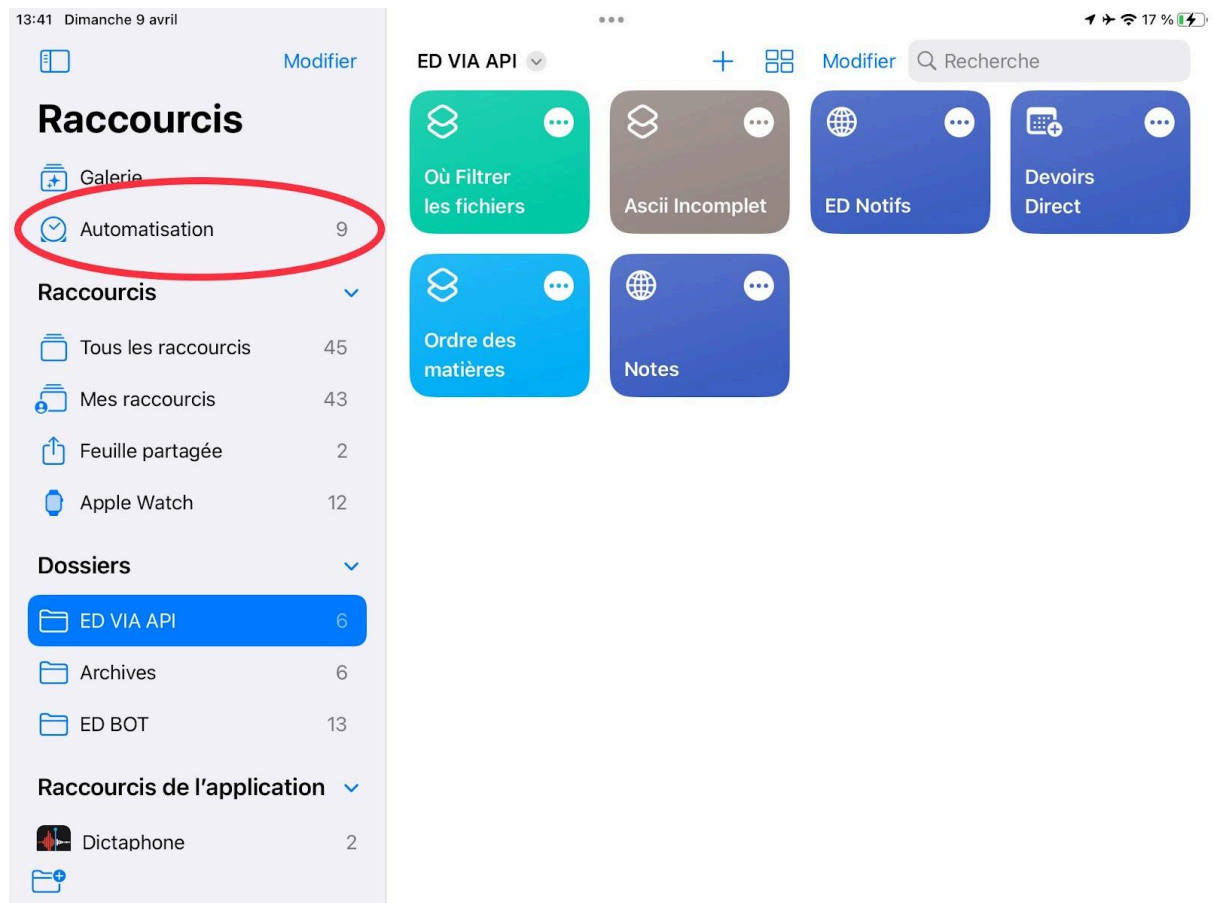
13:41 Dimanche 9 avril

17 %

Modifier

Raccourcis

Galerie

Automatisation 9

Raccourcis

Tous les raccourcis 45

Mes raccourcis 43

Feuille partagée 2

Apple Watch 12

Dossiers

ED VIA API 6

Archives 6

ED BOT 13

Raccourcis de l'application

Dictaphone 2

ED VIA API

Modifier

Recherche

Où Filtrer les fichiers

Ascii Incomplet

ED Notifs

Devoirs Direct

Ordre des matières

Notes